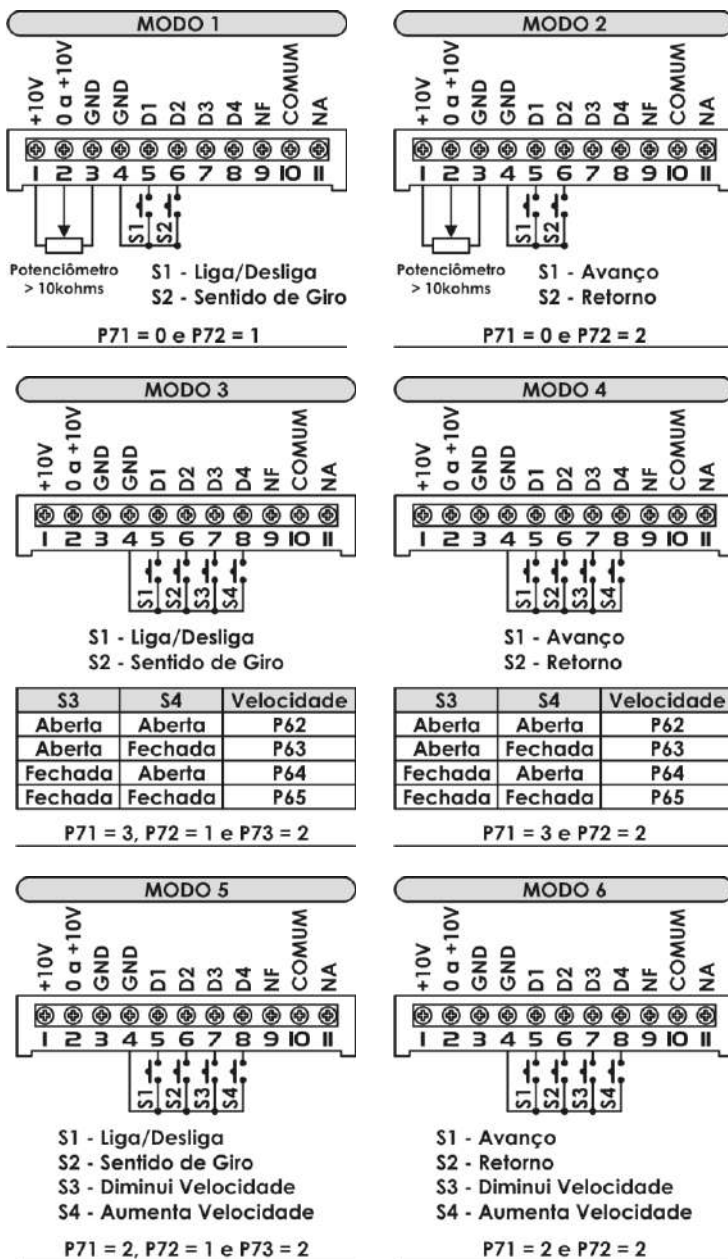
MODO 1

+10V 0 a +10V GND GND D1 D2 D3 D4 NF COMUM NA

1 2 3 4 5 6 7 8 9 10 11

S1 S2

Potenciômetro > 10kohms

S1 - Liga/Desliga
S2 - Sentido de Giro

P71 = 0 e P72 = 1

MODO 2

+10V 0 a +10V GND GND D1 D2 D3 D4 NF COMUM NA

1 2 3 4 5 6 7 8 9 10 11

S1 S2

Potenciômetro > 10kohms

S1 - Avanço
S2 - Retorno

P71 = 0 e P72 = 2

MODO 3

+10V 0 a +10V GND GND D1 D2 D3 D4 NF COMUM NA

1 2 3 4 5 6 7 8 9 10 11

S1 S2 S3 S4

S1 - Liga/Desliga
S2 - Sentido de Giro

| S3 | S4 | Velocidade |
|---|---|---|
| Aberta | Aberta | P62 |
| Aberta | Fechada | P63 |
| Fechada | Aberta | P64 |
| Fechada | Fechada | P65 |

P71 = 3, P72 = 1 e P73 = 2

MODO 4

+10V 0 a +10V GND GND D1 D2 D3 D4 NF COMUM NA

1 2 3 4 5 6 7 8 9 10 11

S1 S2 S3 S4

S1 - Avanço
S2 - Retorno

| S3 | S4 | Velocidade |
|---|---|---|
| Aberta | Aberta | P62 |
| Aberta | Fechada | P63 |
| Fechada | Aberta | P64 |
| Fechada | Fechada | P65 |

P71 = 3 e P72 = 2

MODO 5

+10V 0 a +10V GND GND D1 D2 D3 D4 NF COMUM NA

1 2 3 4 5 6 7 8 9 10 11

S1 S2 S3 S4

S1 - Liga/Desliga
S2 - Sentido de Giro
S3 - Diminui Velocidade
S4 - Aumenta Velocidade

P71 = 2, P72 = 1 e P73 = 2

MODO 6

+10V 0 a +10V GND GND D1 D2 D3 D4 NF COMUM NA

1 2 3 4 5 6 7 8 9 10 11

S1 S2 S3 S4

S1 - Avanço
S2 - Retorno
S3 - Diminui Velocidade
S4 - Aumenta Velocidade

P71 = 2 e P72 = 2